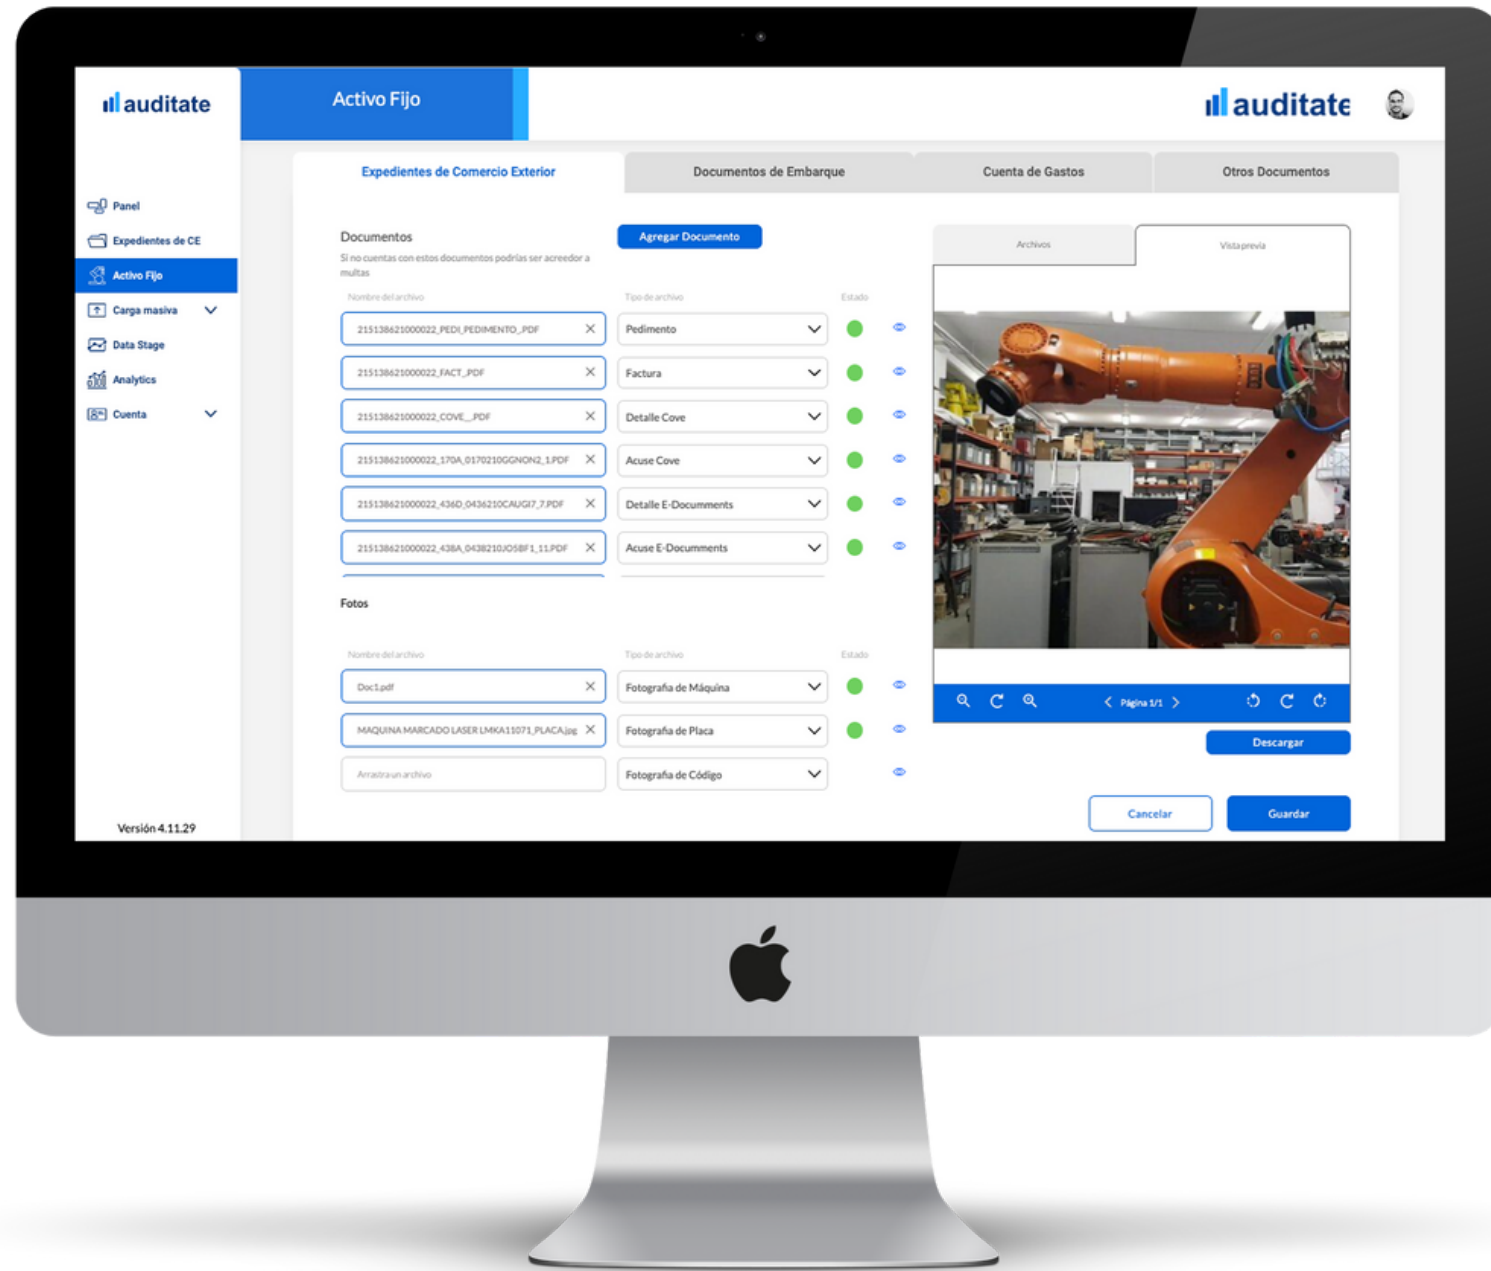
auditate

Activo Fijo

auditate

Panel
Expedientes de CE
Activo Fijo
Carga masiva
Data Stage
Analytics
Cuenta

Versión 4.11.29

Expedientes de Comercio Exterior
Documentos de Embarque
Cuenta de Gastos
Otros Documentos

Documentos
Agregar Documento
Si no cuentas con estos documentos podrías ser acreedor a multas

Nombre del archivo
Tipo de archivo
Estado

| Nombre del archivo | Tipo de archivo |
|---|---|
| 215138621000022_PEDI_PEDIMENTO_.PDF | Pedimento |
| 215138621000022_FACT_.PDF | Factura |
| 215138621000022_COVE_.PDF | Detalle Cove |
| 215138621000022_170A_0170210GGNON2_1.PDF | Acuse Cove |
| 215138621000022_436D_0436210CAUGI7_7.PDF | Detalle E-Documments |
| 215138621000022_438A_0438210JO5BF1_11.PDF | Acuse E-Documments |

Fotos

Nombre del archivo
Tipo de archivo
Estado

| Nombre del archivo | Tipo de archivo |
|---|---|
| Doc1.pdf | Fotografía de Máquina |
| MAQUINA MARCADO LASER LMKA11071_PLACA.jpg | Fotografía de Placa |
| Arrastra un archivo | Fotografía de Código |

Archivos
Vista previa

Página 1/1

Descargar

Cancelar
Guardar